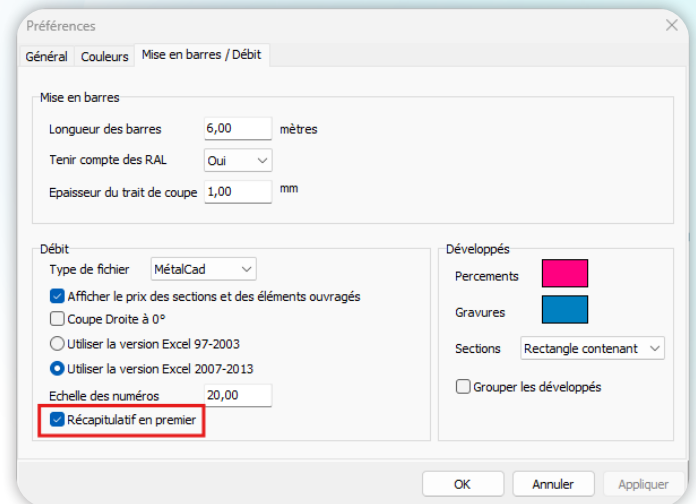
Préférences

Général | Couleurs | Mise en barres / Débit

Mise en barres

Longueur des barres 6,00 mètres

Tenir compte des RAL Oui

Epaisseur du trait de coupe 1,00 mm

Débit

Type de fichier MétalCad

Afficher le prix des sections et des éléments ouvragés

Coupe Droite à 0°

Utiliser la version Excel 97-2003

Utiliser la version Excel 2007-2013

Echelle des numéros 20,00

Récapitulatif en premier

Développés

Percements

Gravures

Sections Rectangle contenant

Grouper les développés

OK | Annuler | Appliquer